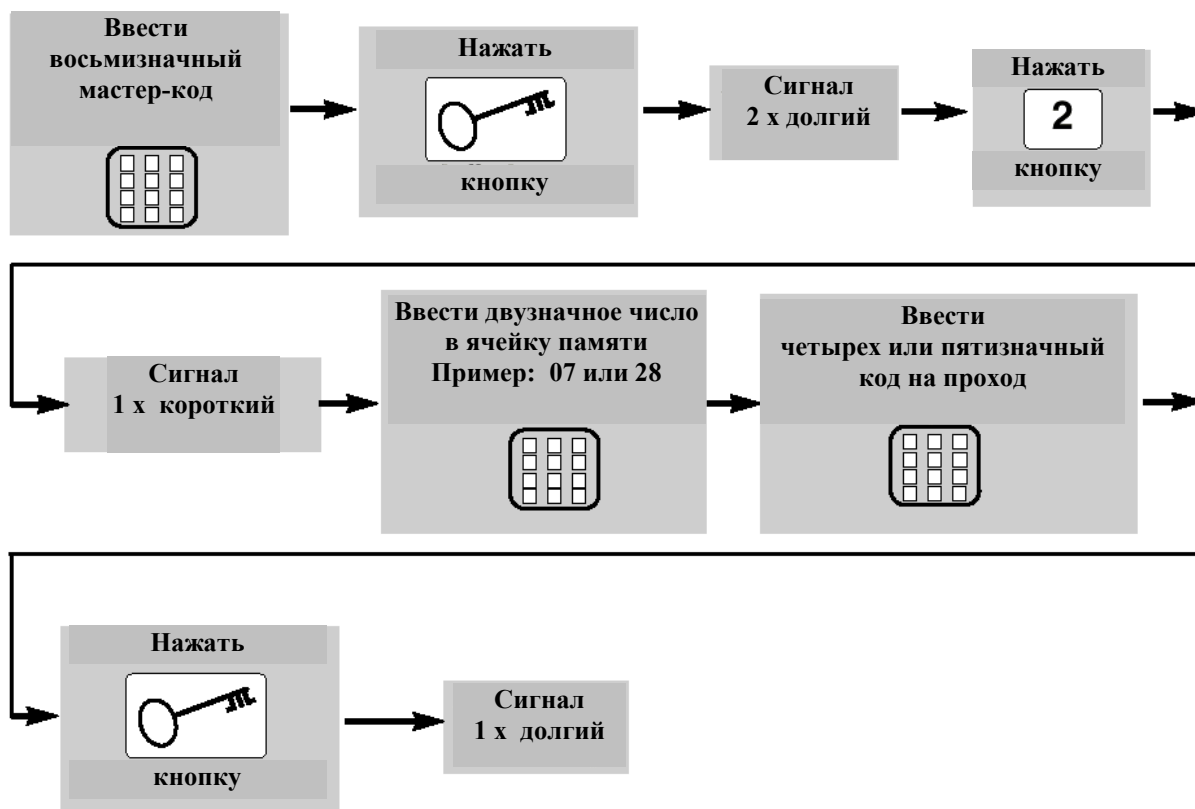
Ввести восьмизначный мастер-код

Нажать

кнопку

Сигнал 2 х долгий

Нажать

2

кнопку

Сигнал 1 х короткий

Ввести двузначное число в ячейку памяти Пример: 07 или 28

Ввести четырех или пятизначный код на проход

Нажать

кнопку

Сигнал 1 х долгий